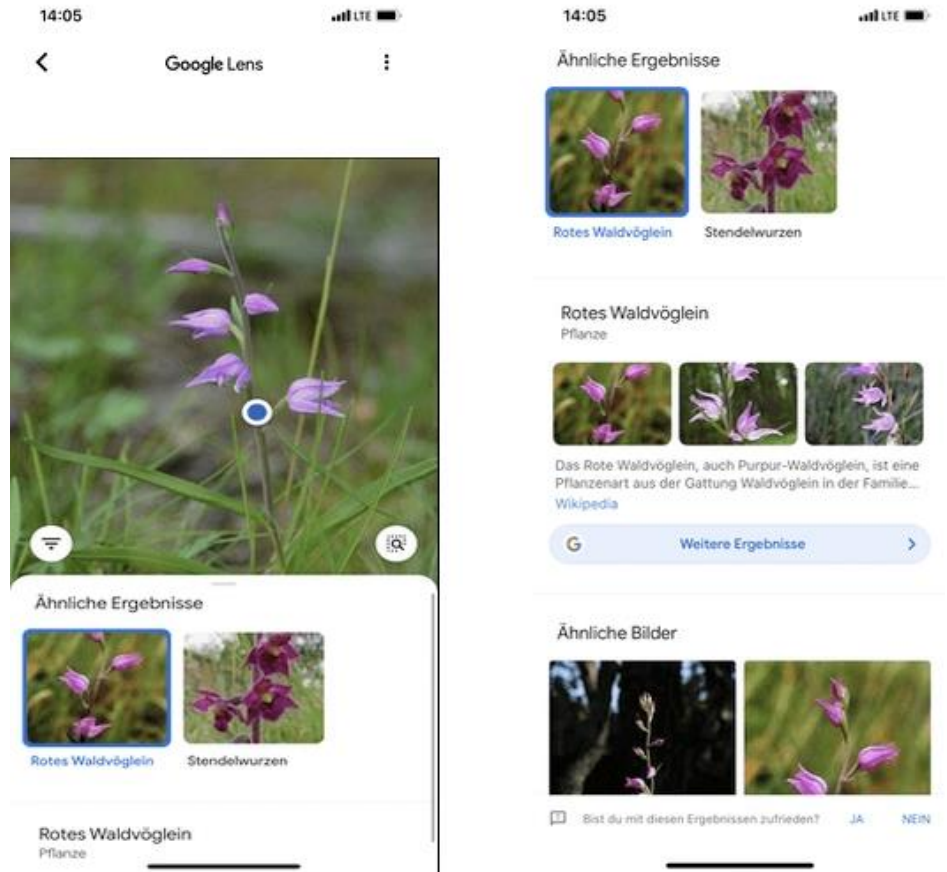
14:05

LTE

Google Lens

Ähnliche Ergebnisse

Rotes Waldvöglein

Stendelwurzen

Rotes Waldvöglein
Pflanze

14:05

LTE

Ähnliche Ergebnisse

Rotes Waldvöglein

Stendelwurzen

Rotes Waldvöglein
Pflanze

Das Rote Waldvöglein, auch Purpur-Waldvöglein, ist eine Pflanzenart aus der Gattung Waldvöglein in der Familie...
Wikipedia

G Weitere Ergebnisse >

Ähnliche Bilder

Bist du mit diesen Ergebnissen zufrieden? JA NEIN